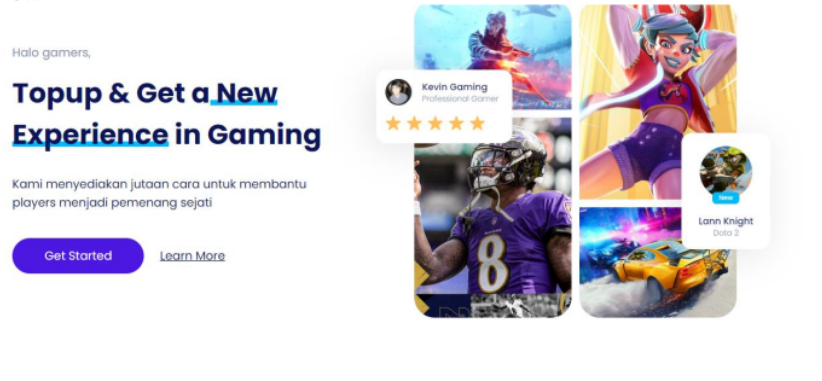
Halo gamers,

Topup & Get a New Experience in Gaming

Kami menyediakan jutaan cara untuk membantu players menjadi pemenang sejati

Get Started

Learn More

Kevin Gaming
Professional Gamer

New

Lann Knight
Dota 2

8